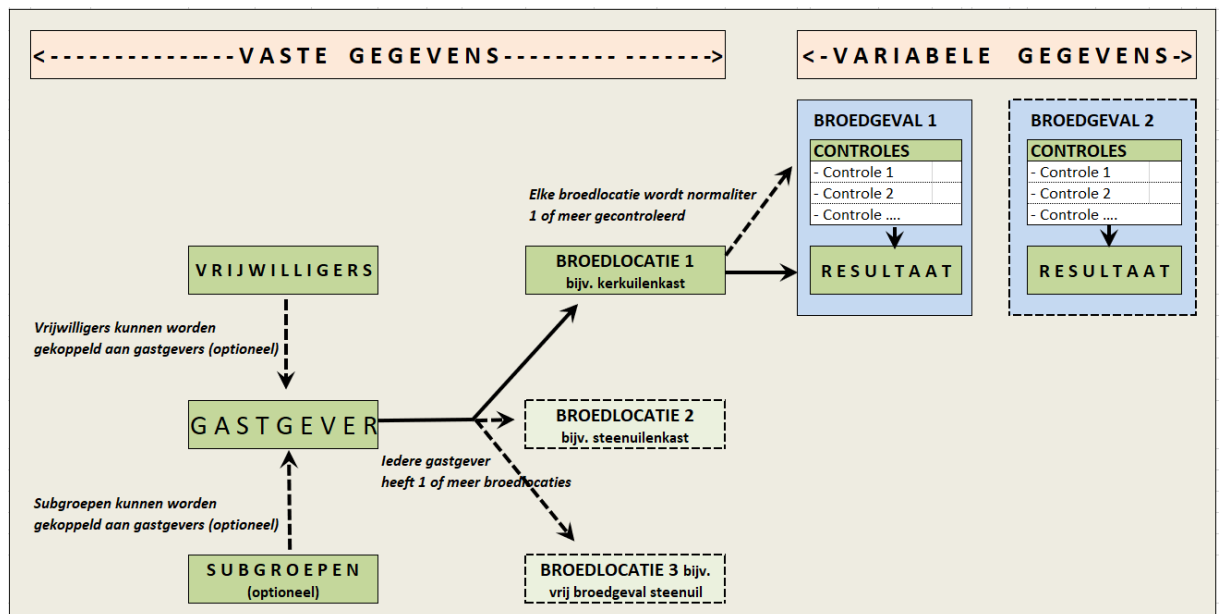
<------------------VASTE GEGEVENS------------------->

<-VARIABELE GEGEVENS->

BROEDGEVAL 1

CONTROLES
- Controle 1
- Controle 2
- Controle ....

RESULTAAT

BROEDGEVAL 2

CONTROLES
- Controle 1
- Controle 2
- Controle ....

RESULTAAT

Elke broedlocatie wordt normaliter 1 of meer gecontroleerd

VRIJWILLIGERS

BROEDLOCATIE 1
bijv. kerkuilenkast

Vrijwilligers kunnen worden gekoppeld aan gastgevers (optioneel)

GASTGEVER

BROEDLOCATIE 2
bijv. steenuilenkast

Iedere gastgever heeft 1 of meer broedlocaties

Subgroepen kunnen worden gekoppeld aan gastgevers (optioneel)

SUBGROEPEN
(optioneel)

BROEDLOCATIE 3 bijv.
vrij broedgeval steenuil